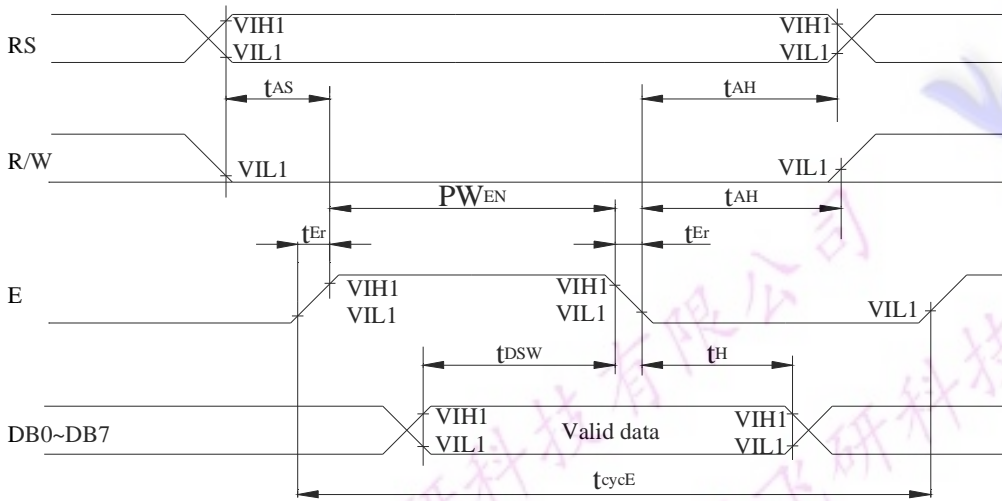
RS
VIH1
VIL1
VIH1
VIL1
$t_{AS}$
$t_{AH}$
R/W
VIL1
VIL1
$PW_{EN}$
$t_{AH}$
$t_{Er}$
$t_{Er}$
E
VIH1
VIL1
VIH1
VIL1
VIL1
$t_{DSW}$
$t_{H}$
DB0~DB7
VIH1
VIL1
Valid data
VIH1
VIL1
$t_{cycE}$
科技有限公司
研科技